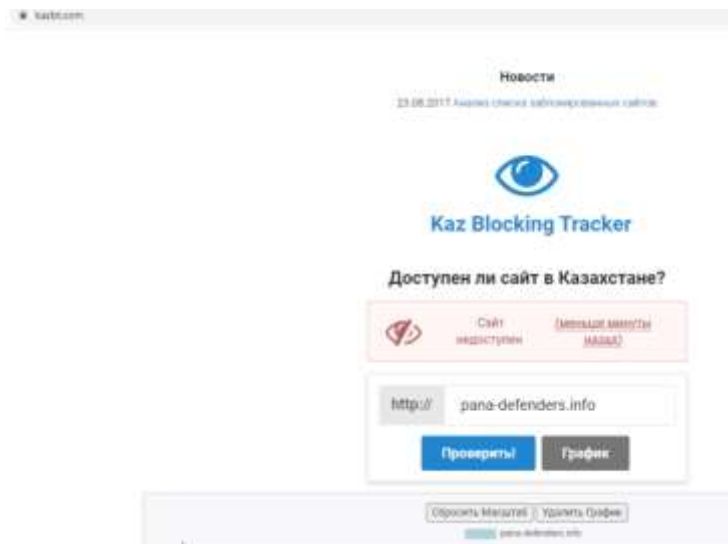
kazbt.com

Новости

23.08.2017 Анализ списка заблокированных сайтов

Kaz Blocking Tracker

Доступен ли сайт в Казахстане?

Сайт недоступен

(меньше минуты назад)

http://

pana-defenders.info

Проверить!

График

Сбросить Масштаб

Удалить График

pana-defenders.info